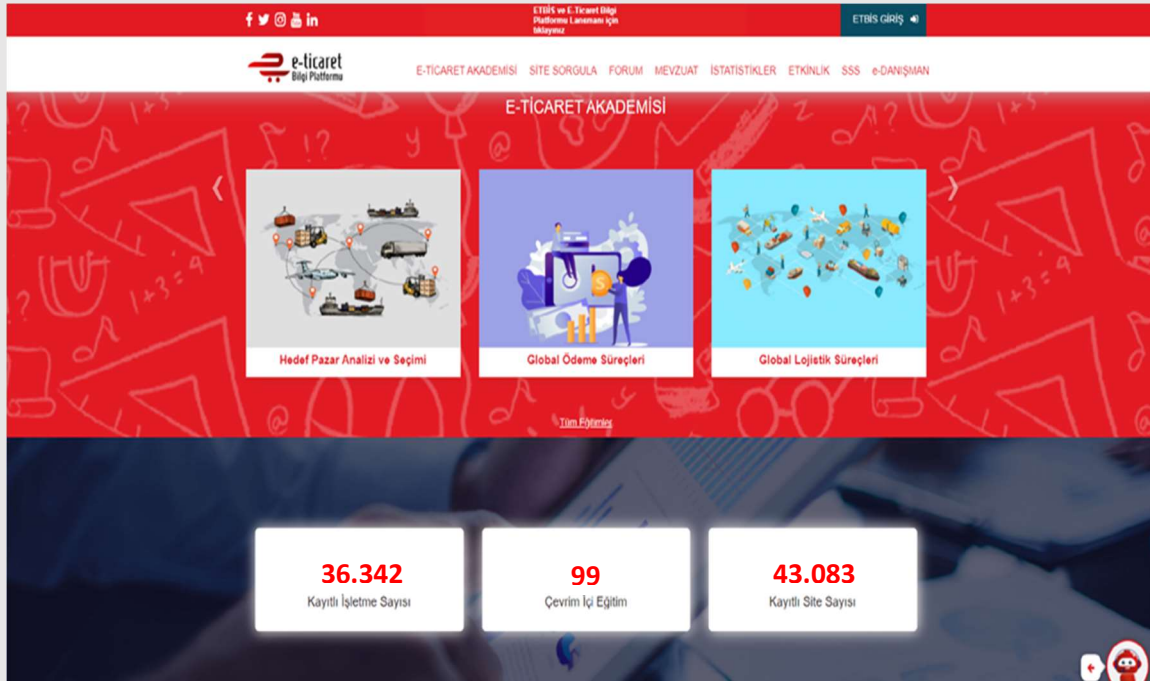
ETBİS ve E.Ticaret Bilgi Platformu Lansmanı için tıklayınız

ETBİS GİRİŞ

e-ticaret Bilgi Platformu

E-TİCARET AKADEMİSİ SİTE SORGULA FORUM MEVZUAT İSTATİSTİKLER ETKİNLİK SSS e-DANIŞMAN

E-TİCARET AKADEMİSİ

Hedef Pazar Analizi ve Seçimi

Global Ödeme Süreçleri

Global Lojistik Süreçleri

Tüm Eğitimler

36.342
Kayıtlı İşletme Sayısı

99
Çevrim İçi Eğitim

43.083
Kayıtlı Site Sayısı